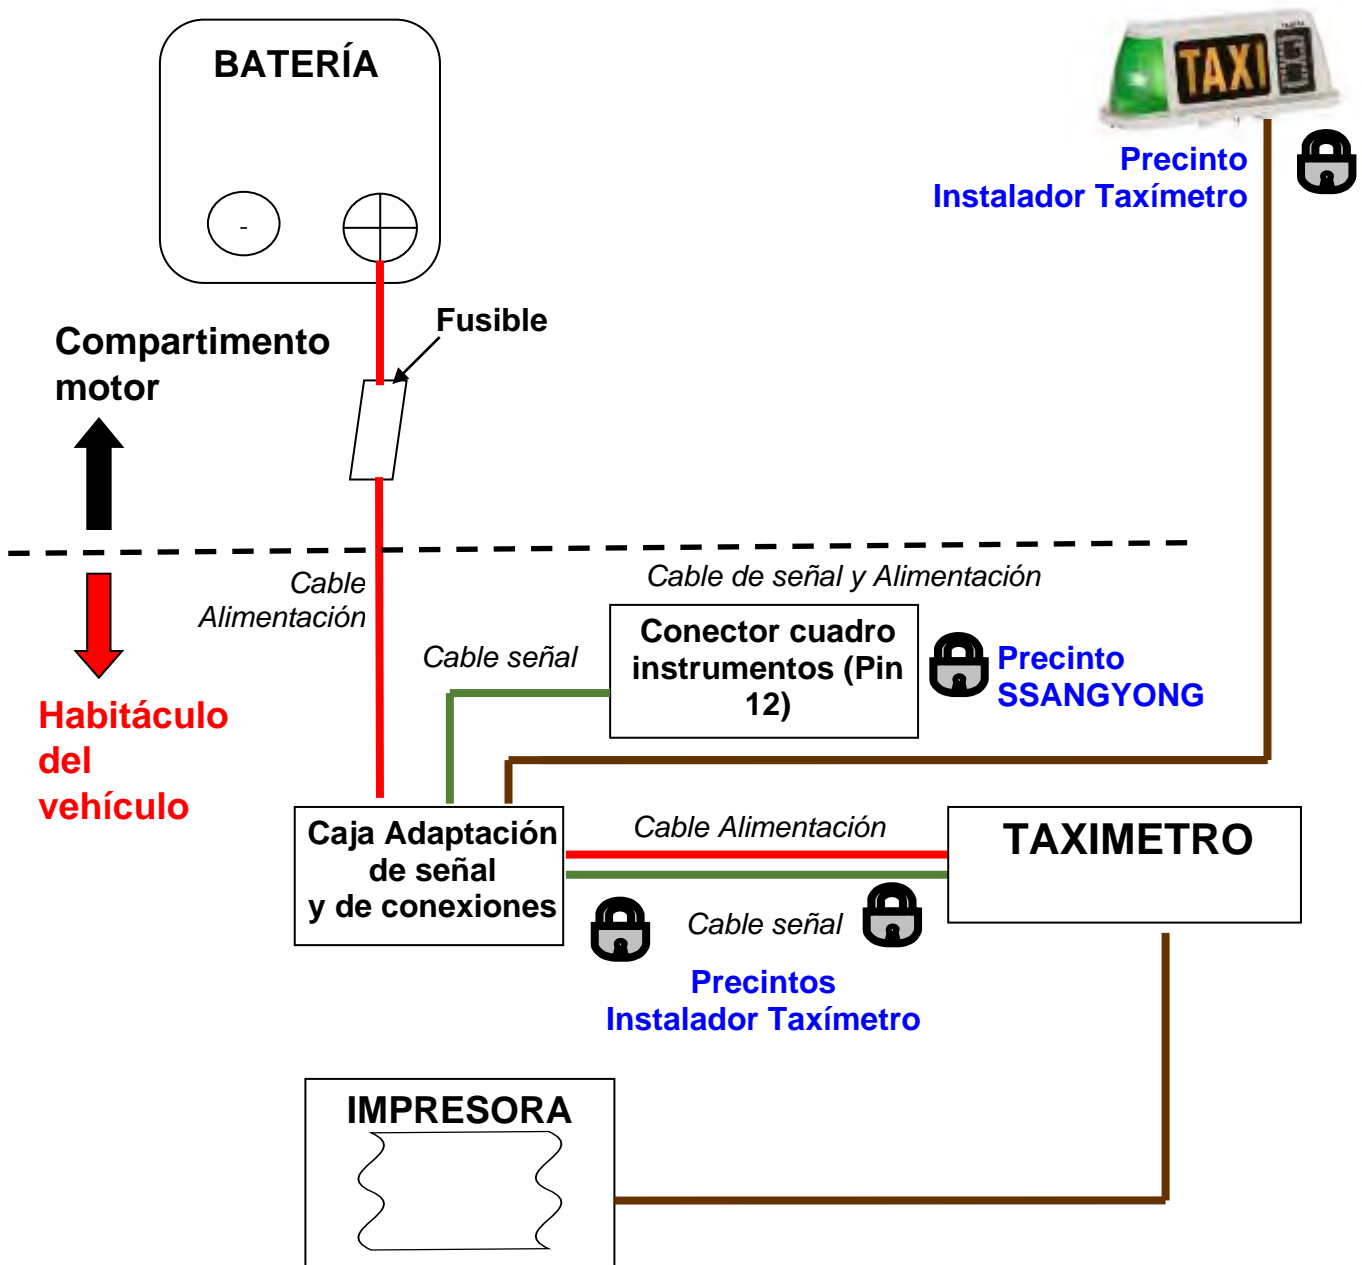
BATERÍA

-

TAXI

Precinto
Instalador Taxímetro

Fusible

Compartimento motor

Cable Alimentación

Cable de señal y Alimentación

Cable señal

Conector cuadro instrumentos (Pin 12)

Precinto SSANGYONG

Habitáculo del vehículo

Caja Adaptación de señal y de conexiones

Cable Alimentación

TAXIMETRO

Cable señal

Precintos
Instalador Taxímetro

IMPRESORA